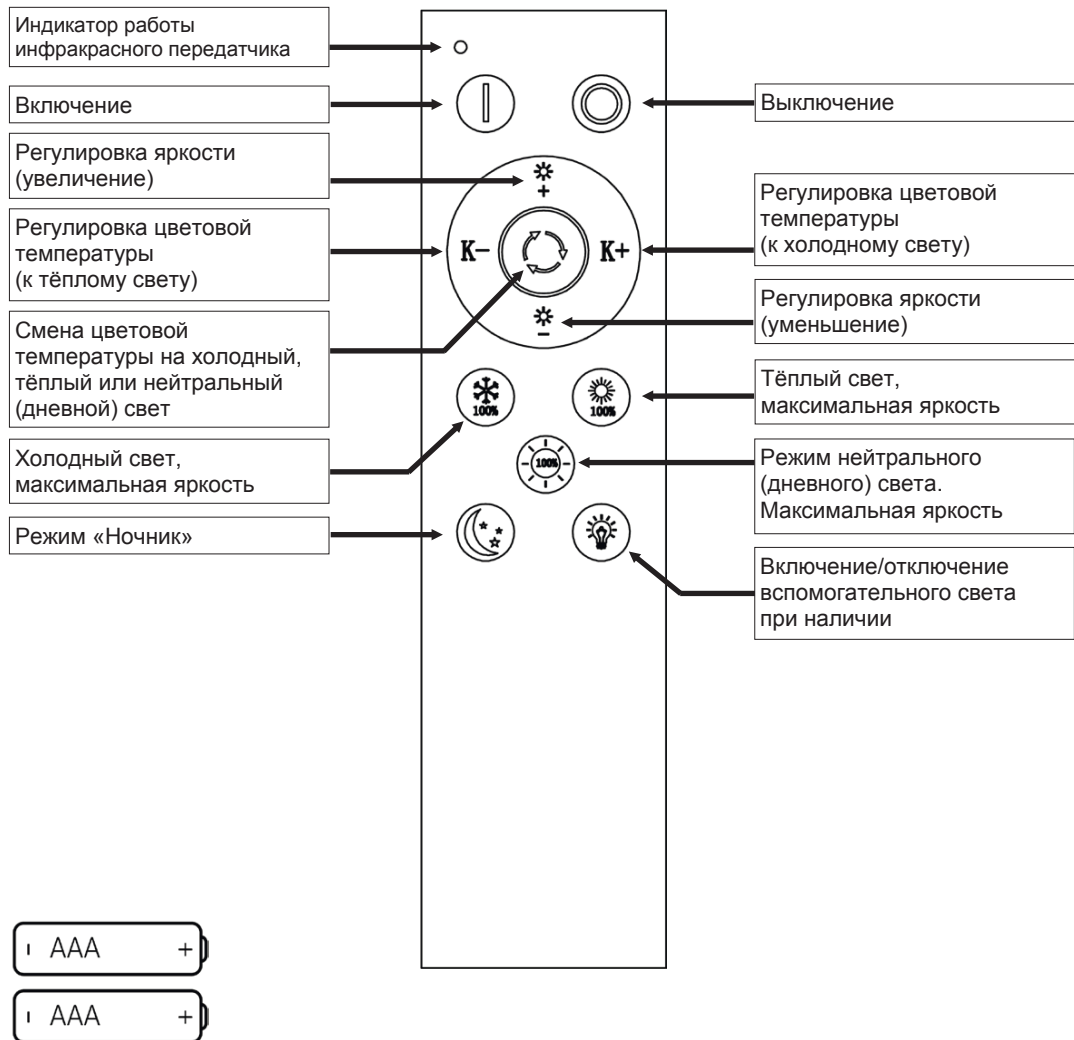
Индикатор работы инфракрасного передатчика

Включение

Выключение

Регулировка яркости (увеличение)

+

Регулировка цветовой температуры (к тёплому свету)

K−

K+

Регулировка цветовой температуры (к холодному свету)

Регулировка яркости (уменьшение)

−

Смена цветовой температуры на холодный, тёплый или нейтральный (дневной) свет

100%

100%

Тёплый свет, максимальная яркость

Холодный свет, максимальная яркость

100%

Режим нейтрального (дневного) света. Максимальная яркость

Режим «Ночник»

Включение/отключение вспомогательного света при наличии

AAA +

AAA +